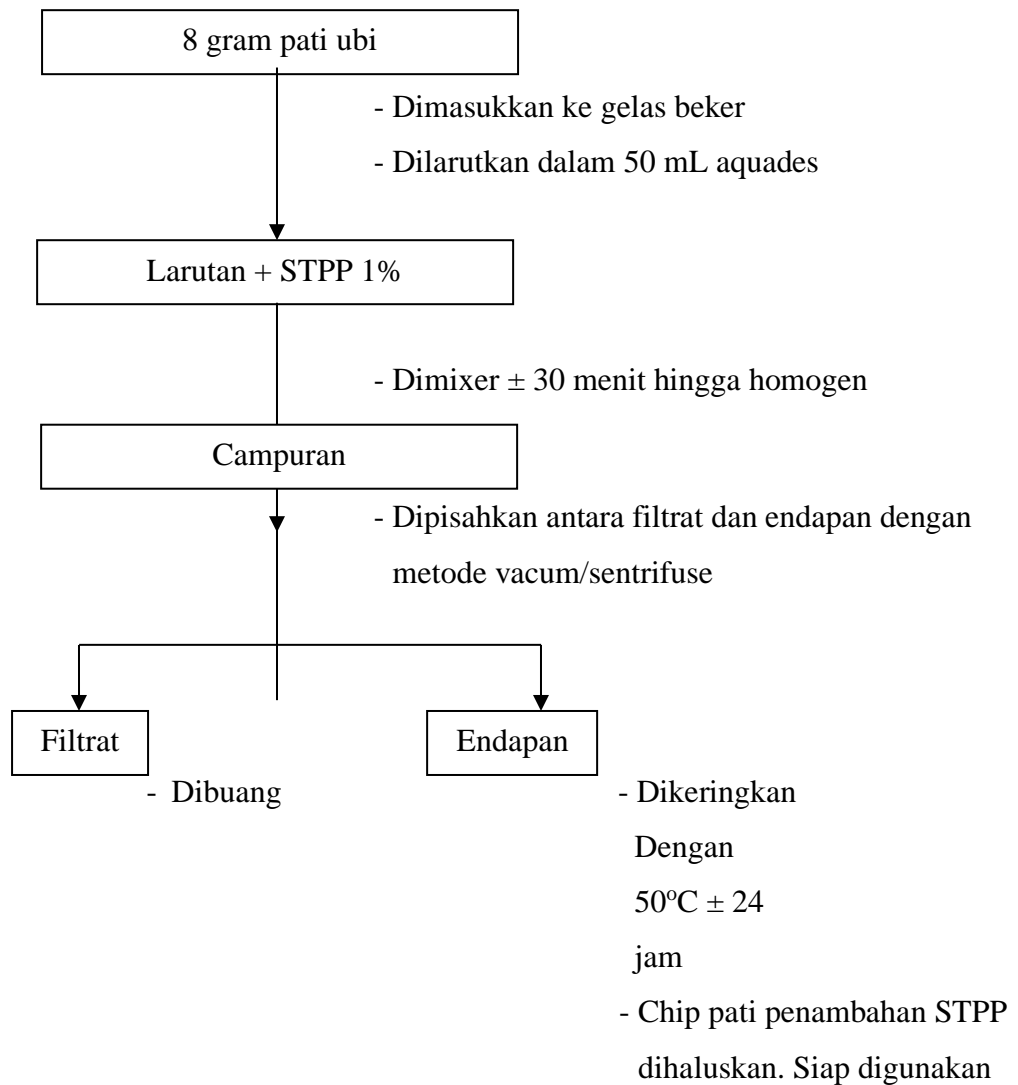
8 gram pati ubi

- Dimasukkan ke gelas beker
- Dilarutkan dalam 50 mL aquades

Larutan + STPP 1%

- Dimixer ± 30 menit hingga homogen

Campuran

- Dipisahkan antara filtrat dan endapan dengan metode vacum/sentrifuse

Filtrat

- Dibuang

Endapan

- Dikeringkan Dengan $50^{o}C \pm 24$ jam
- Chip pati penambahan STPP dihaluskan. Siap digunakan